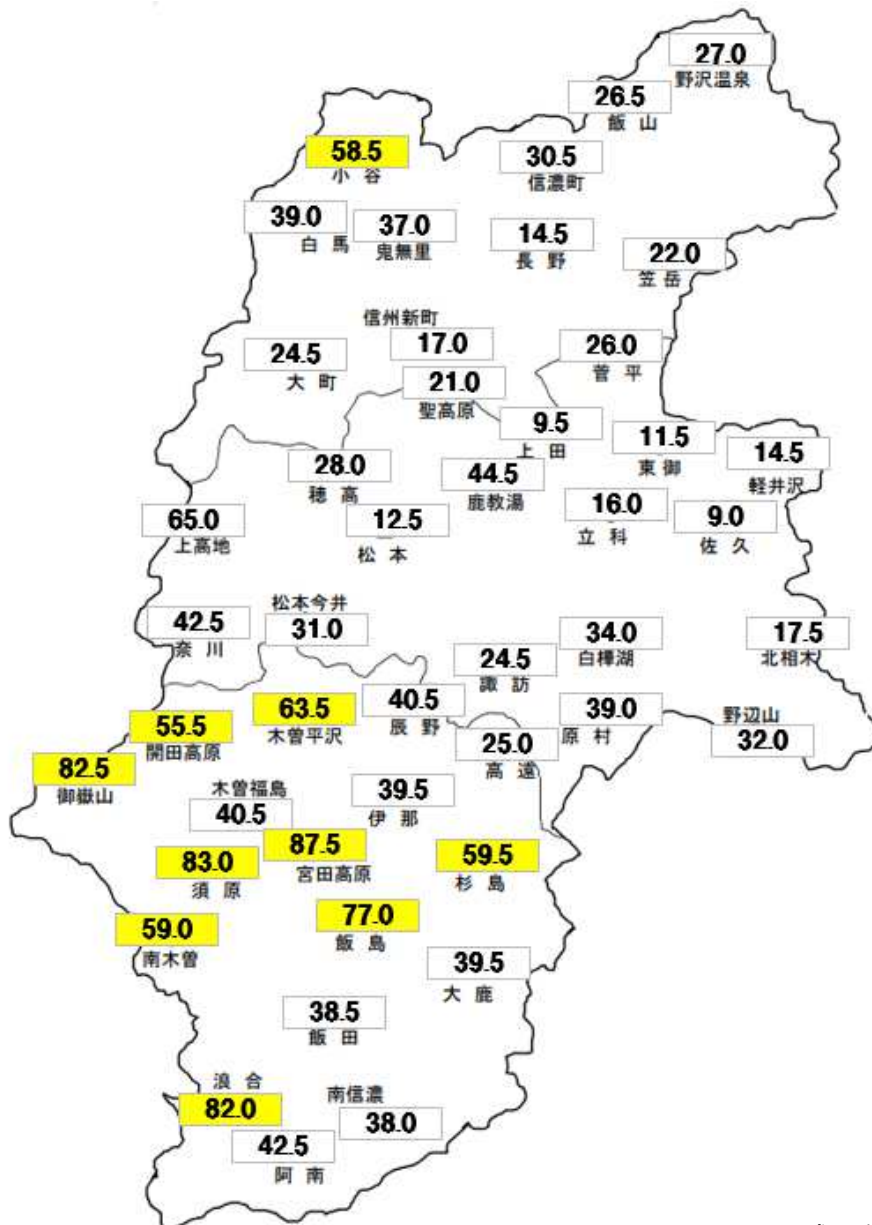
27.0
野沢温泉

26.5
飯山

58.5
小谷

30.5
信濃町

39.0
白馬

37.0
鬼無里

14.5
長野

22.0
笠岳

信州新町
17.0

24.5
大町

26.0
菅平

21.0
聖高原

9.5
上田

11.5
東御

14.5
軽井沢

28.0
穂高

44.5
鹿教湯

65.0
上高地

12.5
松本

16.0
立科

9.0
佐久

42.5
奈川

松本今井
31.0

34.0
白樺湖

17.5
北相木

24.5
諏訪

63.5
木曽平沢

40.5
辰野

39.0
原村

野辺山
32.0

55.5
開田高原

25.0
高遠

82.5
御嶽山

木曽福島
40.5

39.5
伊那

87.5
宮田高原

83.0
須原

59.5
杉島

77.0
飯島

59.0
南木曽

39.5
大鹿

38.5
飯田

浪合
82.0

南信濃
38.0

42.5
阿南